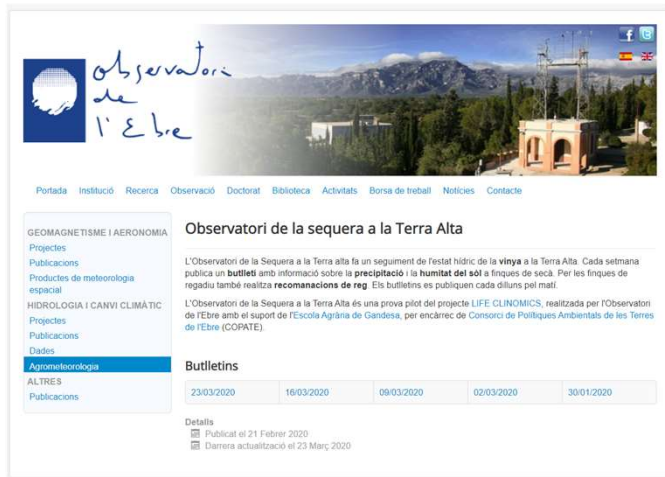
observatori de l'Ebre

Portada Institució Recerca Observació Doctorat Biblioteca Activitats Borsa de treball Notícies Contacte

GEOMAGNETISME I AERONOMIA
Projectes
Publicacions
Productes de meteorologia espacial
HIDROLOGIA I CANVI CLIMÀTIC
Projectes
Publicacions
Dades
Agrometeorologia
ALTRES
Publicacions

Observatori de la sequera a la Terra Alta

L'Observatori de la Sequera a la Terra alta fa un seguiment de l'estat hídric de la vinya a la Terra Alta. Cada setmana publica un butlletí amb informació sobre la precipitació i la humitat del sòl a finques de secà. Per les finques de regadiu també realitza recomanacions de reg. Els butlletins es publiquen cada dilluns pel matí.

L'Observatori de la Sequera a la Terra Alta és una prova pilot del projecte LIFE CLINOMICS, realitzada per l'Observatori de l'Ebre amb el suport de l'Escola Agrària de Gandesa, per encàrrec de Consorci de Polítiques Ambientals de les Terres de l'Ebre (COPATE).

Butlletins

| 23/03/2020 | 16/03/2020 | 09/03/2020 | 02/03/2020 | 30/01/2020 |
|---|---|---|---|---|

Detalls
Publicat el 21 Febrer 2020
Darrera actualització el 23 Març 2020